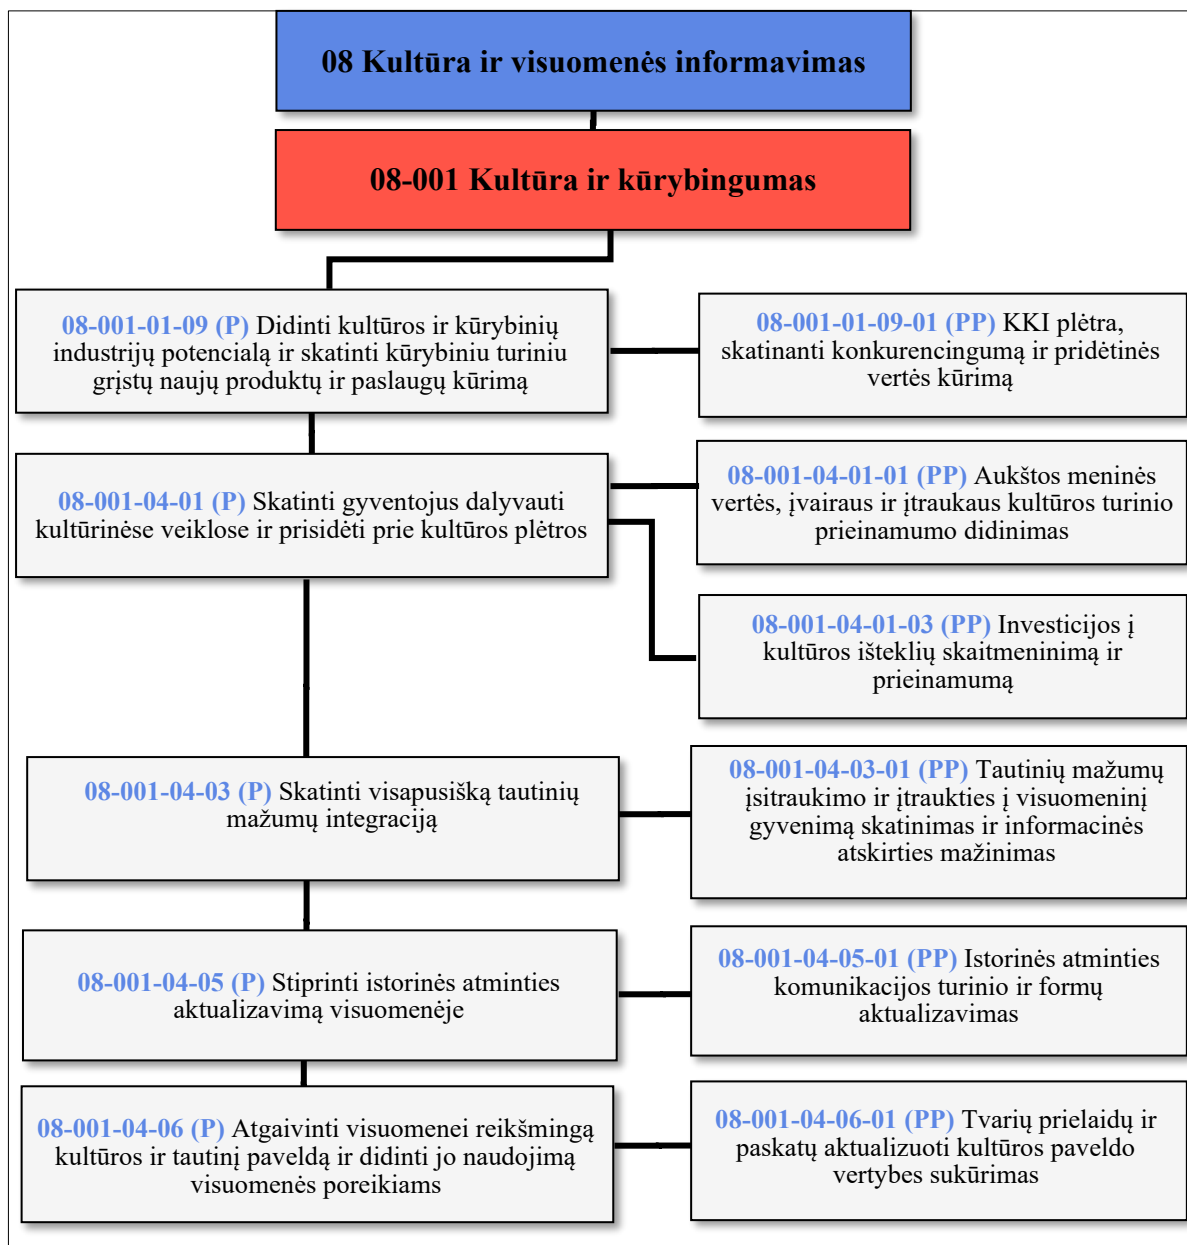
08 Kultūra ir visuomenės informavimas

08-001 Kultūra ir kūrybingumas

08-001-01-09 (P) Didinti kultūros ir kūrybinių industrijų potencialą ir skatinti kūrybiniu turiniu grįstų naujų produktų ir paslaugų kūrimą

08-001-01-09-01 (PP) KKI plėtra, skatinanti konkurencingumą ir pridėtinės vertės kūrimą

08-001-04-01 (P) Skatinti gyventojus dalyvauti kultūrinėse veiklose ir prisidėti prie kultūros plėtros

08-001-04-01-01 (PP) Aukštos meninės vertės, įvairaus ir įtraukaus kultūros turinio prieinamumo didinimas

08-001-04-01-03 (PP) Investicijos į kultūros išteklių skaitmeninimą ir prieinamumą

08-001-04-03 (P) Skatinti visapusišką tautinių mažumų integraciją

08-001-04-03-01 (PP) Tautinių mažumų įsitraukimo ir įtraukties į visuomeninį gyvenimą skatinimas ir informacinės atskirties mažinimas

08-001-04-05 (P) Stiprinti istorinės atminties aktualizavimą visuomenėje

08-001-04-05-01 (PP) Istorinės atminties komunikacijos turinio ir formų aktualizavimas

08-001-04-06 (P) Atgaivinti visuomenei reikšmingą kultūros ir tautinį paveldą ir didinti jo naudojimą visuomenės poreikiams

08-001-04-06-01 (PP) Tvarių prielaidų ir paskatų aktualizuoti kultūros paveldo vertybes sukūrimas